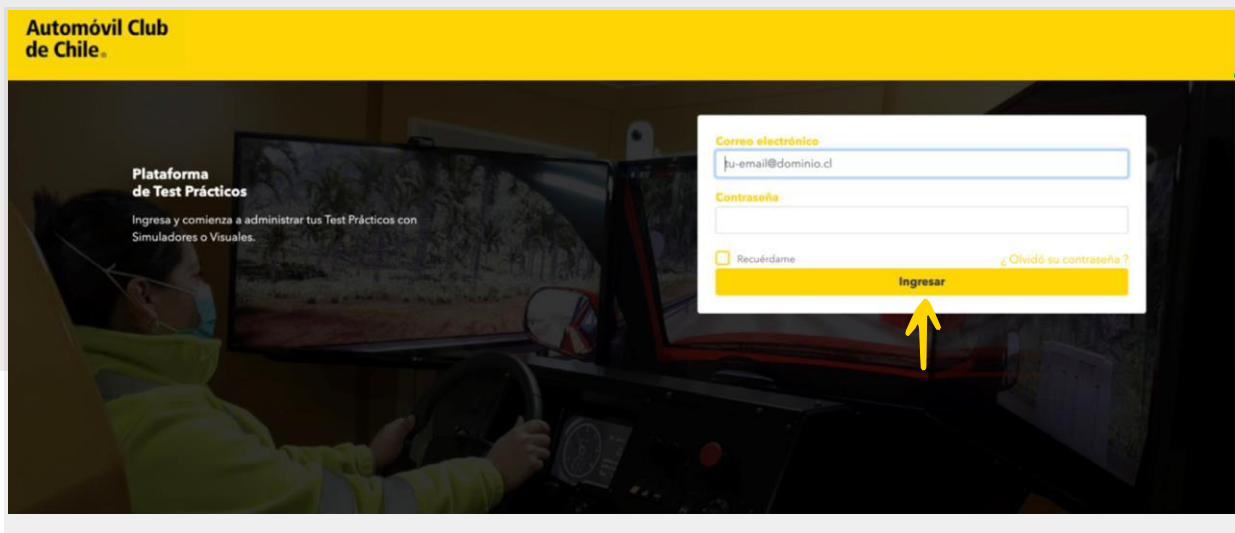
Automóvil Club de Chile®

Plataforma de Test Prácticos

Ingresa y comienza a administrar tus Test Prácticos con Simuladores o Visuales.

Correo electrónico

tu-email@dominio.cl

Contraseña

Recuérdame

¿ Olvidó su contraseña ?

Ingresar